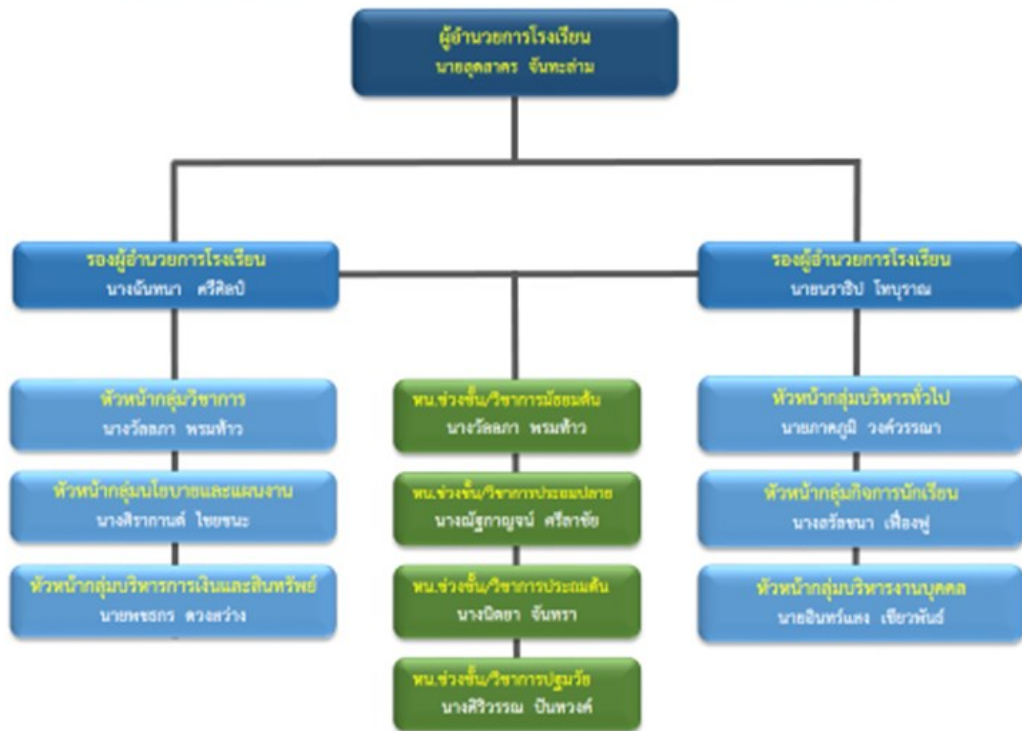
ผู้อำนวยการโรงเรียน
นายอุดสาคร จันทะสาม

รองผู้อำนวยการโรงเรียน
นางฉันทนา ศรีศิลป์

รองผู้อำนวยการโรงเรียน
นายนราธิป โพนบุราณ

หัวหน้ากลุ่มวิชาการ
นางวัลลภา พรมท้าว

หัวหน้ากลุ่มนโยบายและแผนงาน
นางศิรากานต์ ไชยชนะ

หัวหน้ากลุ่มบริหารการเงินและสินทรัพย์
นายพชธกร ดวงสว่าง

หน.ช่วงชั้น/วิชาการมัธยมต้น
นางวัลลภา พรมท้าว

หน.ช่วงชั้น/วิชาการประถมปลาย
นางณัฐกาญจน์ ศรีลาชัย

หน.ช่วงชั้น/วิชาการประถมต้น
นางนิตยา จันทรา

หน.ช่วงชั้น/วิชาการปฐมวัย
นางศิริวรรณ ปินหวงศ์

หัวหน้ากลุ่มบริหารทั่วไป
นายภาคภูมิ วงศ์วรรณา

หัวหน้ากลุ่มกิจการนักเรียน
นางสรัชนา เฟื่องฟู

หัวหน้ากลุ่มบริหารงานบุคคล
นายอินทร์แสง เขียวพันธ์